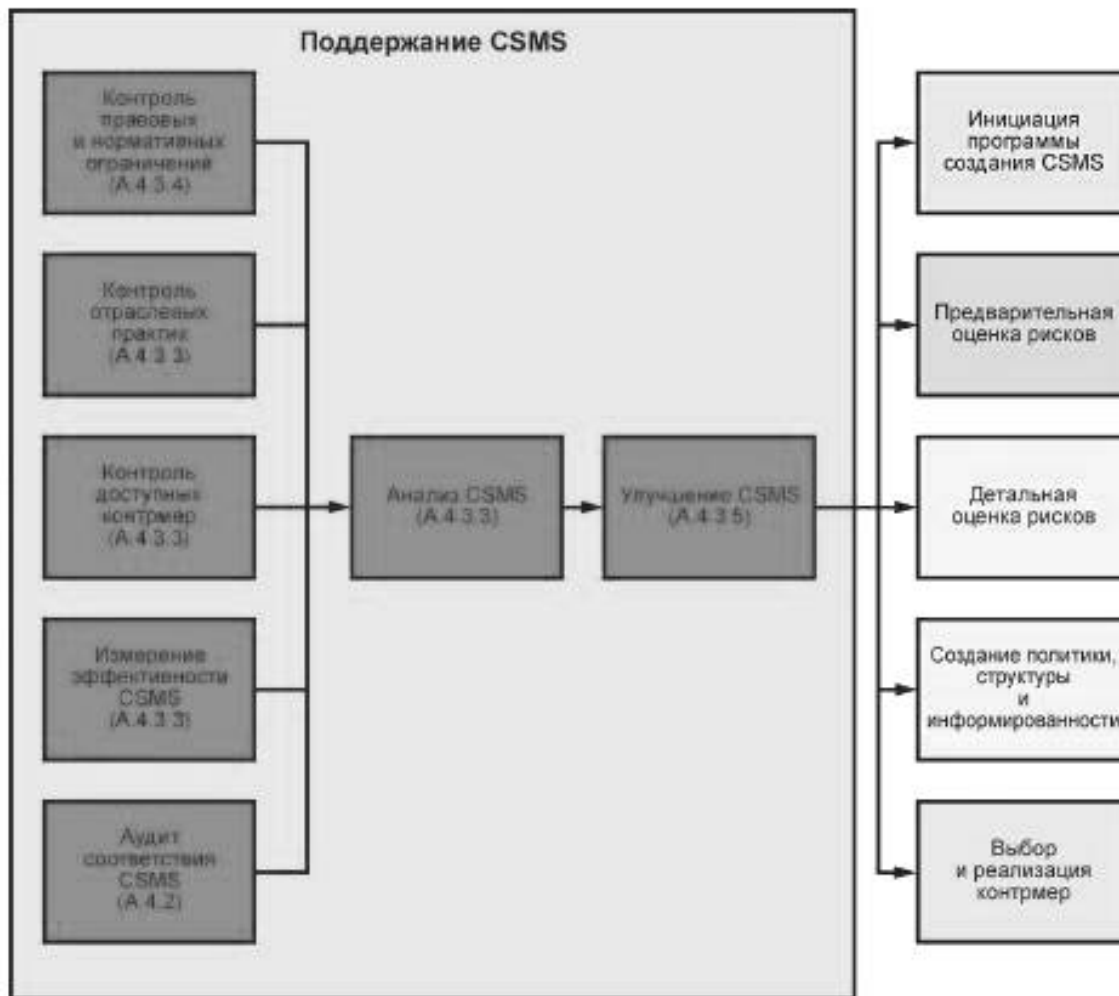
Поддержание CSMS

Контроль правовых и нормативных ограничений (A.4.3.4)

Контроль отраслевых практик (A.4.3.3)

Контроль доступных контрмер (A.4.3.3)

Измерение эффективности CSMS (A.4.3.3)

Аудит соответствия CSMS (A.4.2)

Анализ CSMS (A.4.3.3)

Улучшение CSMS (A.4.3.5)

Инициация программы создания CSMS

Предварительная оценка рисков

Детальная оценка рисков

Создание политики, структуры и информированности

Выбор и реализация контрмер